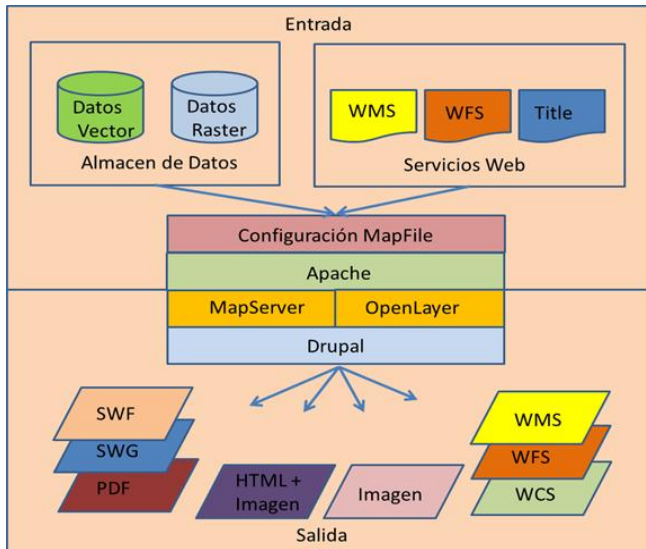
Entrada

Datos Vector

Datos Raster

Almacen de Datos

WMS

WFS

Title

Servicios Web

Configuración MapFile

Apache

MapServer

OpenLayer

Drupal

SWF

SWG

PDF

HTML + Imagen

Imagen

WMS

WFS

WCS

Salida